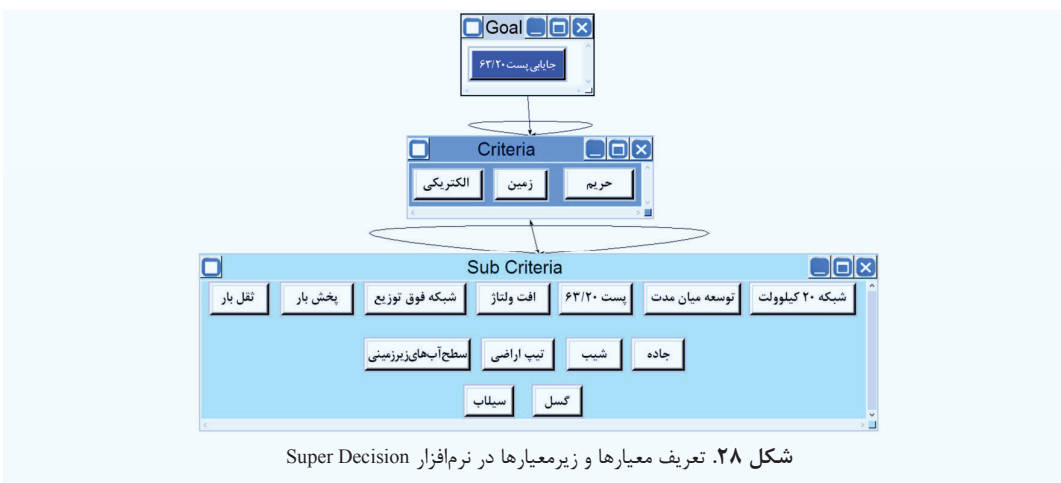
Goal

جایابی پست ۶۳/۲۰

Criteria

حریم
زمین
الکتریکی

Sub Criteria

شبکه ۲۰ کیلوولت
توسعه میان مدت
پست ۶۳/۲۰
افت ولتاژ
شبکه فوق توزیع
پخش بار
ثقل بار

جاده
شیب
تیپ اراضی
سطح‌آب‌هایزیرزمینی

گسل
سیلاب

**شکل ۲۸.** تعریف معیارها و زیرمعیارها در نرم‌افزار Super Decision